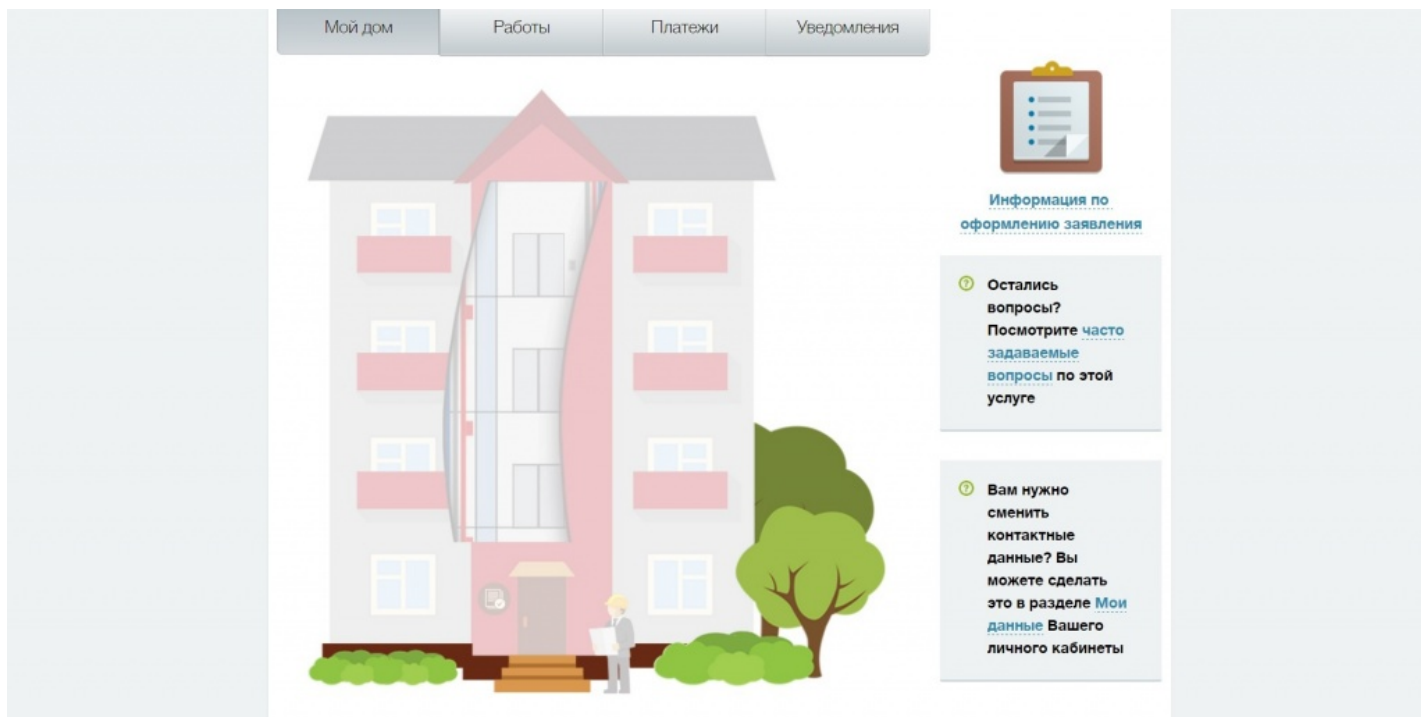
Мой дом
Работы
Платежи
Уведомления

Информация по оформлению заявления

Остались вопросы? Посмотрите часто задаваемые вопросы по этой услуге

Вам нужно сменить контактные данные? Вы можете сделать это в разделе Мои данные Вашего личного кабинеты